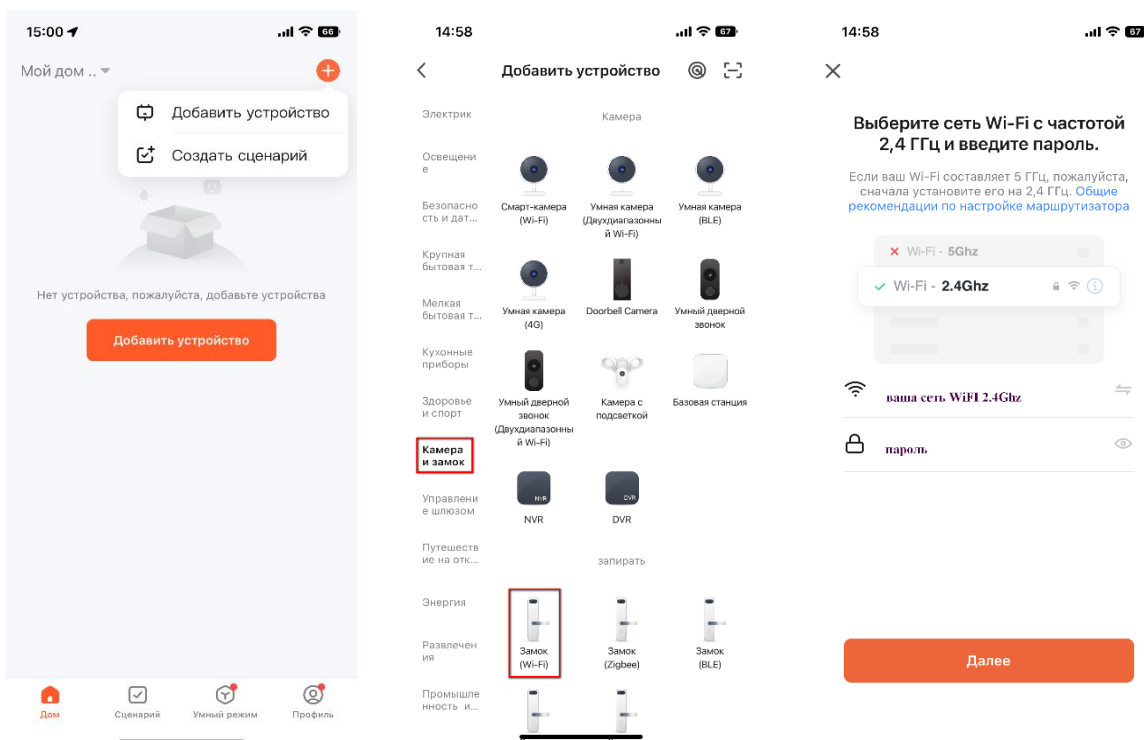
15:00 66

Мой дом ..

Добавить устройство

Создать сценарий

Нет устройства, пожалуйста, добавьте устройства

Добавить устройство

Дом Сценарий Умный режим Профиль

14:58 67

Добавить устройство

Электрик

Освещение

Безопасность и дат...

Крупная бытовая т...

Мелкая бытовая т...

Кухонные приборы

Здоровье и спорт

Камера и замок

Управление шлюзом

Путешествие на отк...

Энергия

Развлечения

Промышленность и...

Камера

Смарт-камера (Wi-Fi)

Умная камера (Двухдиапазонный Wi-Fi)

Умная камера (BLE)

Умная камера (4G)

Doorbell Camera

Умный дверной звонок

Умный дверной звонок (Двухдиапазонный Wi-Fi)

Камера с подсветкой

Базовая станция

NVR

DVR

запирать

Замок (Wi-Fi)

Замок (Zigbee)

Замок (BLE)

14:58 67

Выберите сеть Wi-Fi с частотой 2,4 ГГц и введите пароль.

Если ваш Wi-Fi составляет 5 ГГц, пожалуйста, сначала установите его на 2,4 ГГц. Общие рекомендации по настройке маршрутизатора

Wi-Fi - 5Ghz

Wi-Fi - 2.4Ghz

ваша сеть WiFI 2.4Ghz

пароль

Далее